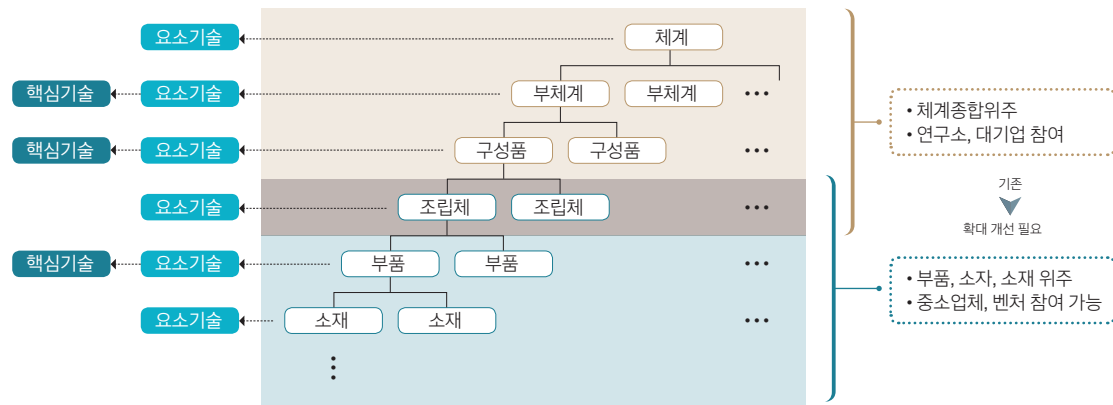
요소기술
체계

핵심기술
요소기술
부체계
부체계
• • •

핵심기술
요소기술
구성품
구성품
• • •

요소기술
조립체
조립체
• • •

핵심기술
요소기술
부품
부품
• • •

요소기술
소재
소재
• • •

• 체계종합위주
• 연구소, 대기업 참여

기존
확대 개선 필요

• 부품, 소자, 소재 위주
• 중소업체, 벤처 참여 가능